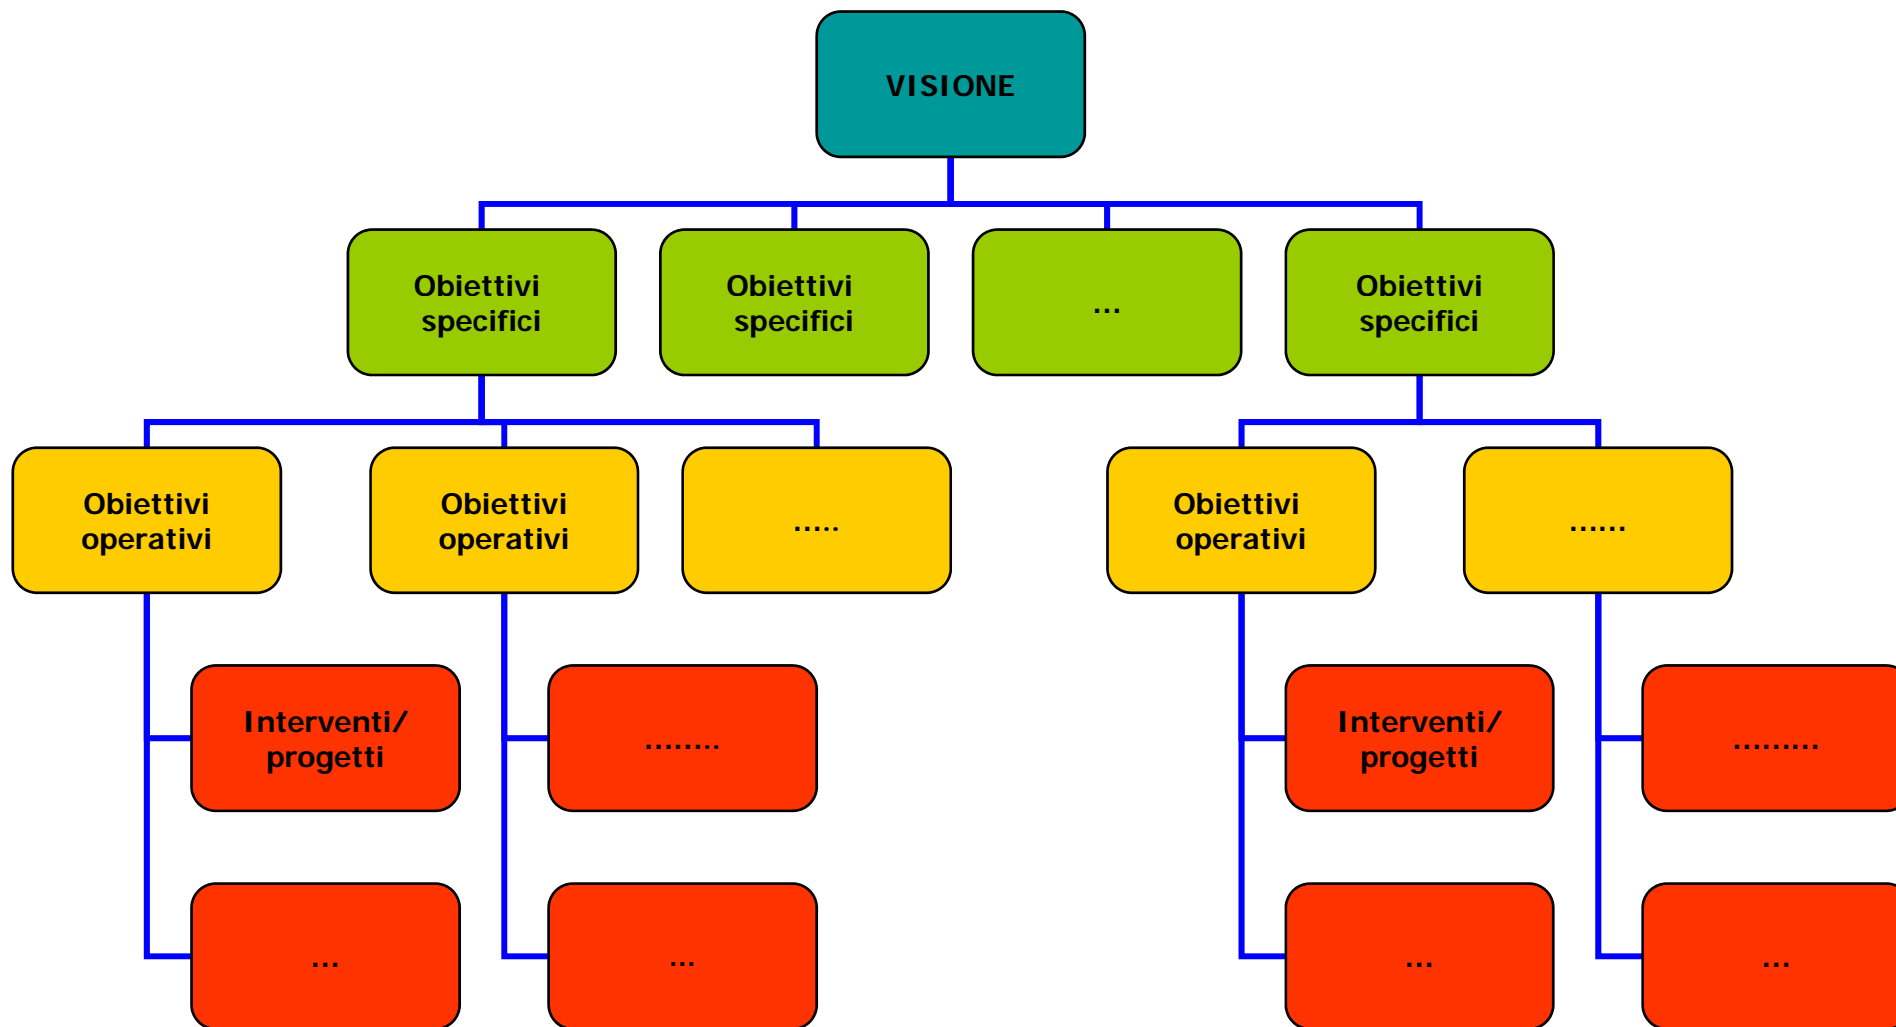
VISIONE

Obiettivi specifici

Obiettivi specifici

...

Obiettivi specifici

Obiettivi operativi

Obiettivi operativi

.....

Obiettivi operativi

......

Interventi/ progetti

...

........

...

Interventi/ progetti

...

.........

...